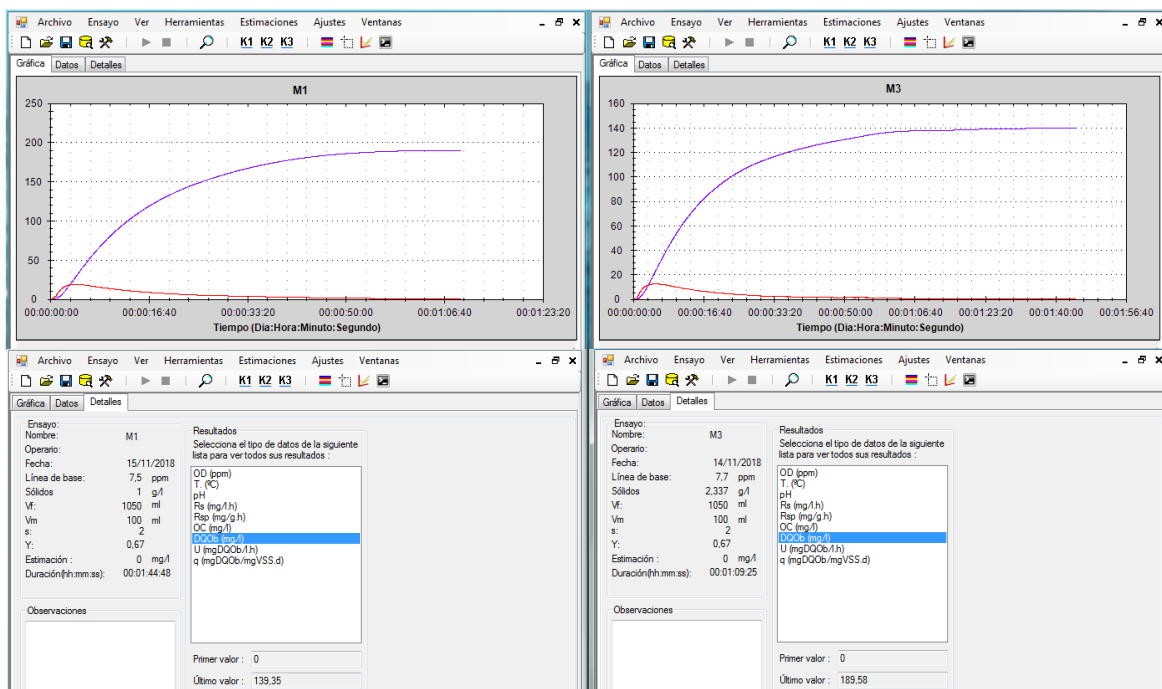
Archivo Ensayo Ver Herramientas Estimaciones Ajustes Ventanas

K1 K2 K3

Gráfica Datos Detalles

M1

250
200
150
100
50
0

00:00:00:00 00:00:16:40 00:00:33:20 00:00:50:00 00:01:06:40 00:01:23:20

Tiempo (Dia:Hora:Minuto:Segundo)

Archivo Ensayo Ver Herramientas Estimaciones Ajustes Ventanas

K1 K2 K3

Gráfica Datos Detalles

M3

160
140
120
100
80
60
40
20
0

00:00:00:00 00:00:16:40 00:00:33:20 00:00:50:00 00:01:06:40 00:01:23:20 00:01:40:00 00:01:56:40

Tiempo (Dia:Hora:Minuto:Segundo)

Archivo Ensayo Ver Herramientas Estimaciones Ajustes Ventanas

K1 K2 K3

Gráfica Datos Detalles

Ensayo:
Nombre: M1
Operario:
Fecha: 15/11/2018
Línea de base: 7,5 ppm
Sólidos 1 g/l
Vf: 1050 ml
Vm 100 ml
s: 2
Y: 0,67
Estimación : 0 mg/l
Duración(hh:mm:ss): 00:01:44:48

Observaciones

Resultados
Selecciona el tipo de datos de la siguiente lista para ver todos sus resultados :
OD (ppm)
T. (ºC)
pH
Rs (mg/l.h)
Rsp (mg/g.h)
OC (mg/l)
DQOb (mg/l)
U (mgDQOb/l.h)
q (mgDQOb/mgVSS.d)

Primer valor : 0
Último valor : 139,35

Archivo Ensayo Ver Herramientas Estimaciones Ajustes Ventanas

K1 K2 K3

Gráfica Datos Detalles

Ensayo:
Nombre: M3
Operario:
Fecha: 14/11/2018
Línea de base: 7,7 ppm
Sólidos 2,337 g/l
Vf: 1050 ml
Vm 100 ml
s: 2
Y: 0,67
Estimación : 0 mg/l
Duración(hh:mm:ss): 00:01:09:25

Observaciones

Resultados
Selecciona el tipo de datos de la siguiente lista para ver todos sus resultados :
OD (ppm)
T. (ºC)
pH
Rs (mg/l.h)
Rsp (mg/g.h)
OC (mg/l)
DQOb (mg/l)
U (mgDQOb/l.h)
q (mgDQOb/mgVSS.d)

Primer valor : 0
Último valor : 189,58